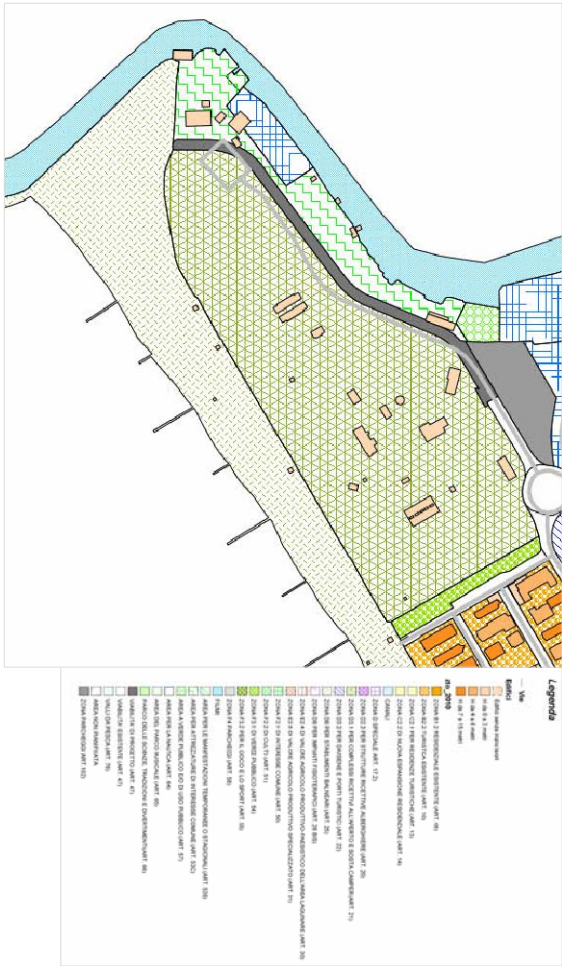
Legenda

— Vie

Edifici

Edificio senza impianti

H da 0 a 3 metri

H da 3 a 6 metri

H da 6 a 9 metri

H da 7 a 15 metri

zto_2010

ZONA B1.2 RESIDENZIALE ESISTENTE (ART. 9)

ZONA B2.2 TURISTICA ESISTENTE (ART. 10)

ZONA C3.1 PER RESIDENZE TURISTICHE (ART. 13)

ZONA C2.2 DI NUOVA ESPANSIONE RESIDENZIALE (ART. 14)

CANALI

ZONA D SPECIALE (ART. 17.2)

ZONA D1 PER ATTREZZATURE RICETTIVE ALBERGHIERE (ART. 20)

ZONA D2 PER COMPLESSI RICETTIVI ALL'APERTO E SOSTA CAMPER (ART. 21)

ZONA D3 PER DARSENE E PORTI TURISTICI (ART. 22)

ZONA D4 PER STABILIMENTI BALNEARI (ART. 25)

ZONA D6 PER IMPIANTI FOCETERRANI (ART. 26 BIS)

ZONA E2.1 DI VALORE AGRICOLO PRODUTTIVO PAESISTICO DELL'AREA LAGUNARE (ART. 30)

ZONA E2.4 DI VALORE AGRICOLO PRODUTTIVO SPECIALIZZATO (ART. 31)

ZONA E3 DI INTERESSE COMUNE (ART. 50)

ZONA F2.1 DI CULTO (ART. 51)

ZONA F2.2 PER IL GIOCO E LO SPORT (ART. 53)

ZONA F3 DI VERDE PUBBLICO (ART. 54)

ZONA F4 PARCHEGGI (ART. 56)

FIUMI

AREA PER LE MANIFESTAZIONI TEMPORANEE O STAGIONALI (ART. 53D)

AREA PER ATTREZZATURE DI INTERESSE COMUNE (ART. 53C)

AREA A VERDE PUBBLICO DI USO PUBBLICO (ART. 57)

AREA PER LA NAUTICA (ART. 69)

AREA DEL PARCO MUSICALE (ART. 69)

PARCO DELLE SCIENZE, TRADIZIONI E DIVERTIMENTI (ART. 69)

VIABILITA' ESISTENTE (ART. 47)

VIABILITA' DI PROGETTO (ART. 47)

VALLI DA PESCA (ART. 78)

AREA NON PIANIFICATA

ZONA PARCHEGGI (ART. 102)